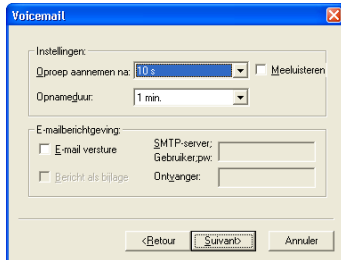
Voicemail

Instellingen:
Oproep aannemen na: 10 s
Meeluisteren
Opnameduur: 1 min.

E-mailberichtgeving:
E-mail versture
SMTP-server; Gebruiker;pw:
Bericht als bijlage
Ontvanger:

<Retour
Suivant>
Annuler